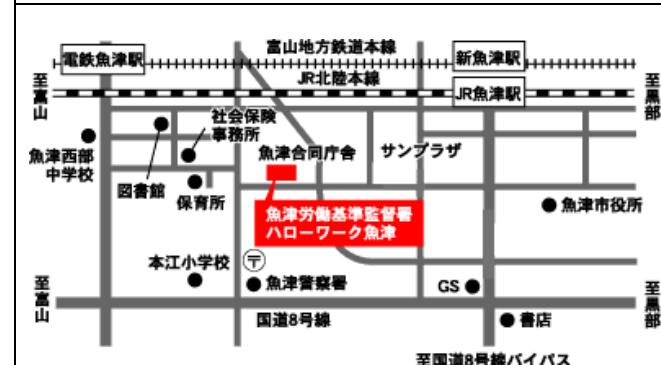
電鉄魚津駅
富山地方鉄道本線
新魚津駅
JR北陸本線
JR魚津駅
至富山
至黒部
社会保険事務所
魚津西部中学校
魚津合同庁舎
サンプラザ
図書館
保育所
魚津労働基準監督署
ハローワーク魚津
魚津市役所
本江小学校
魚津警察署
GS
至富山
至黒部
国道8号線
書店
至国道8号線バイパス